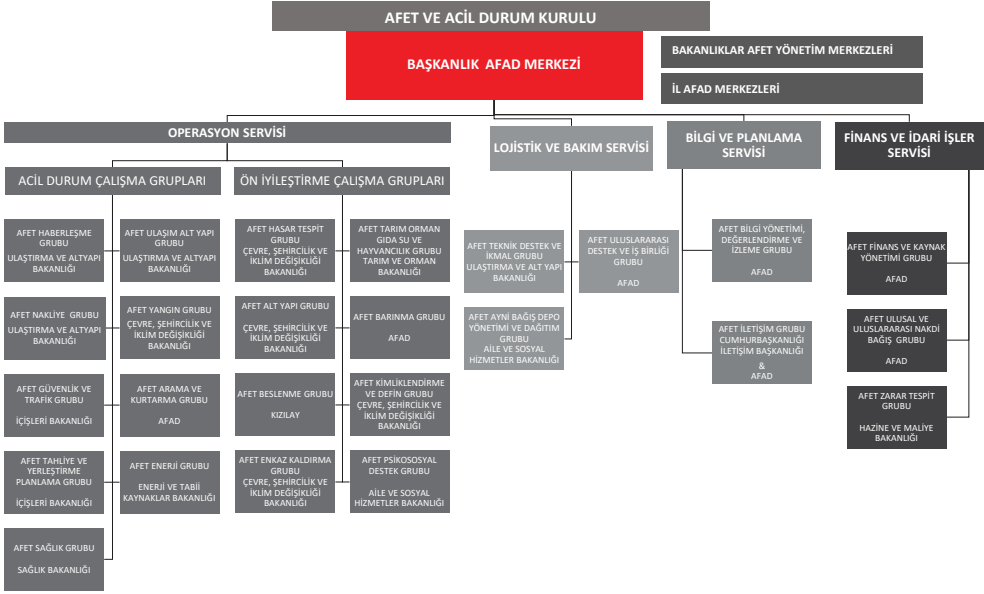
AFET VE ACİL DURUM KURULU

BAŞKANLIK AFAD MERKEZİ

BAKANLIKLAR AFET YÖNETİM MERKEZLERİ

İL AFAD MERKEZLERİ

OPERASYON SERVİSİ

LOJİSTİK VE BAKIM SERVİSİ

BİLGİ VE PLANLAMA SERVİSİ

FİNANS VE İDARİ İŞLER SERVİSİ

ACİL DURUM ÇALIŞMA GRUPLARI

ÖN İYİLEŞTİRME ÇALIŞMA GRUPLARI

AFET HABERLEŞME GRUBU
ULAŞTIRMA VE ALTYAPI BAKANLIĞI

AFET ULAŞIM ALT YAPI GRUBU
ULAŞTIRMA VE ALTYAPI BAKANLIĞI

AFET NAKLİYE GRUBU
ULAŞTIRMA VE ALTYAPI BAKANLIĞI

AFET YANGIN GRUBU
ÇEVRE, ŞEHİRCİLİK VE İKLİM DEĞİŞİKLİĞİ BAKANLIĞI

AFET GÜVENLİK VE TRAFİK GRUBU
İÇİŞLERİ BAKANLIĞI

AFET ARAMA VE KURTARMA GRUBU
AFAD

AFET TAHLİYE VE YERLEŞTİRME PLANLAMA GRUBU
İÇİŞLERİ BAKANLIĞI

AFET ENERJİ GRUBU
ENERJİ VE TABİİ KAYNAKLAR BAKANLIĞI

AFET SAĞLIK GRUBU
SAĞLIK BAKANLIĞI

AFET HASAR TESPİT GRUBU
ÇEVRE, ŞEHİRCİLİK VE İKLİM DEĞİŞİKLİĞİ BAKANLIĞI

AFET TARIM ORMAN GIDA SU VE HAYVANCILIK GRUBU
TARIM VE ORMAN BAKANLIĞI

AFET ALT YAPI GRUBU
ÇEVRE, ŞEHİRCİLİK VE İKLİM DEĞİŞİKLİĞİ BAKANLIĞI

AFET BARINMA GRUBU
AFAD

AFET BESLENME GRUBU
KIZILAY

AFET KİMLİKLENDİRME VE DEFİN GRUBU
ÇEVRE, ŞEHİRCİLİK VE İKLİM DEĞİŞİKLİĞİ BAKANLIĞI

AFET ENKAZ KALDIRMA GRUBU
ÇEVRE, ŞEHİRCİLİK VE İKLİM DEĞİŞİKLİĞİ BAKANLIĞI

AFET PSİKOSOSYAL DESTEK GRUBU
AİLE VE SOSYAL HİZMETLER BAKANLIĞI

AFET TEKNİK DESTEK VE İKMAL GRUBU
ULAŞTIRMA VE ALT YAPI BAKANLIĞI

AFET AYNİ BAĞIŞ DEPO YÖNETİMİ VE DAĞITIM GRUBU
AİLE VE SOSYAL HİZMETLER BAKANLIĞI

AFET ULUSLARARASI DESTEK VE İŞ BİRLİĞİ GRUBU
AFAD

AFET BİLGİ YÖNETİMİ, DEĞERLENDİRME VE İZLEME GRUBU
AFAD

AFET İLETİŞİM GRUBU
CUMHURBAŞKANLIĞI İLETİŞİM BAŞKANLIĞI
&
AFAD

AFET FİNANS VE KAYNAK YÖNETİMİ GRUBU
AFAD

AFET ULUSAL VE ULUSLARARASI NAKDİ BAĞIŞ GRUBU
AFAD

AFET ZARAR TESPİT GRUBU
HAZİNE VE MALİYE BAKANLIĞI